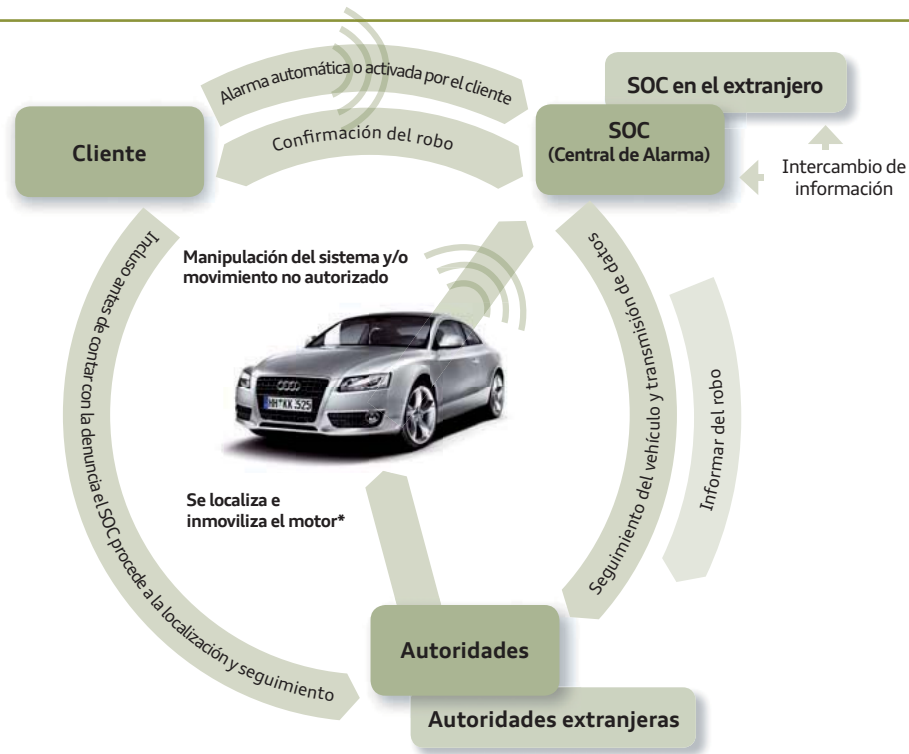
Alarma automática o activada por el cliente

Confirmación del robo

Cliente

SOC en el extranjero

SOC
(Central de Alarma)

Intercambio de información

Manipulación del sistema y/o movimiento no autorizado

Incluso antes de contar con la denuncia el SOC procede a la localización y seguimiento

Seguimiento del vehículo y transmisión de datos

Informar del robo

HH KK 525

Se localiza e inmoviliza el motor*

Autoridades

Autoridades extranjeras